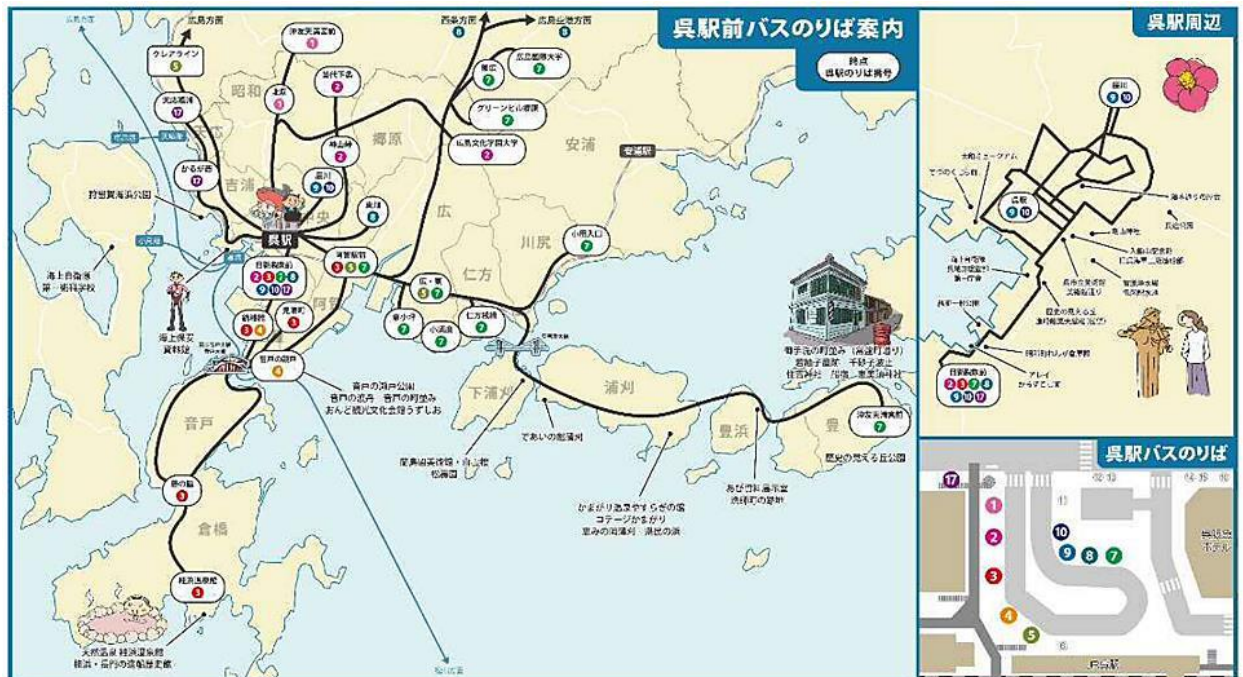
呉駅前バスのりば案内

終点
呉駅のりば番号

広島方面
ウレアライン 5
天応福浦 17
かるが浜 17
昭和
郷原
焼山 2
熊野 2
苗代下条 2
郷原 1
西条方面 8
広島空港方面 8
広 7
広島国際大学 7
グリーンヒル郷原 7
広島文化学園大学 2
安浦
安浦駅
吉浦
呉駅
中央
阿賀
焼山
昭和
川尻
広
仁方
小用入口 7
下浦刈
蒲刈
豊浜
豊
狩留賀海浜公園
海上自衛隊 第一術科学校
海上保安資料館
日新製鋼前 2 3 5 7 8 9 10 17
警固屋 3 4
見晴町 3
音戸の瀬戸 4
音戸の瀬戸公園 音戸の造船 音戸の町並み おんど観光文化会館うずしお
音戸
倉橋
藤の脇 3
桂浜温泉館 3
天然温泉 桂浜温泉館 桂浜・長門の造船歴史館
広・長浜 2 7
広小坪 7
仁方桟橋 7
小須磨 7
であいの田浦湖
蘭島閣美術館・白雲閣 松濤園
かまがり温泉やすらぎの湯 コテージかまがり 県民の浜
あび甘ノ里・豊浜町の歴史
歴史の見える丘公園
御手洗の町並み（重要伝統的建造物群保存地区） 若胡子屋跡 千砂子波止 住吉神社 乙女座 満舟寺
沖友天満宮前 7

呉駅周辺
宮原 9 10
大和ミュージアム
てつのくじら館
呉駅 9 10
海上自衛隊 呉地方総監部 第一庁舎
呉市立美術館 美術館通り
歴史の見える丘
アレイからすこじま

呉駅バスのりば
17
1
2
3
4
5
6
10
9
8
7
11
12
13
14
15
16
呉阪急ホテル
呉駅